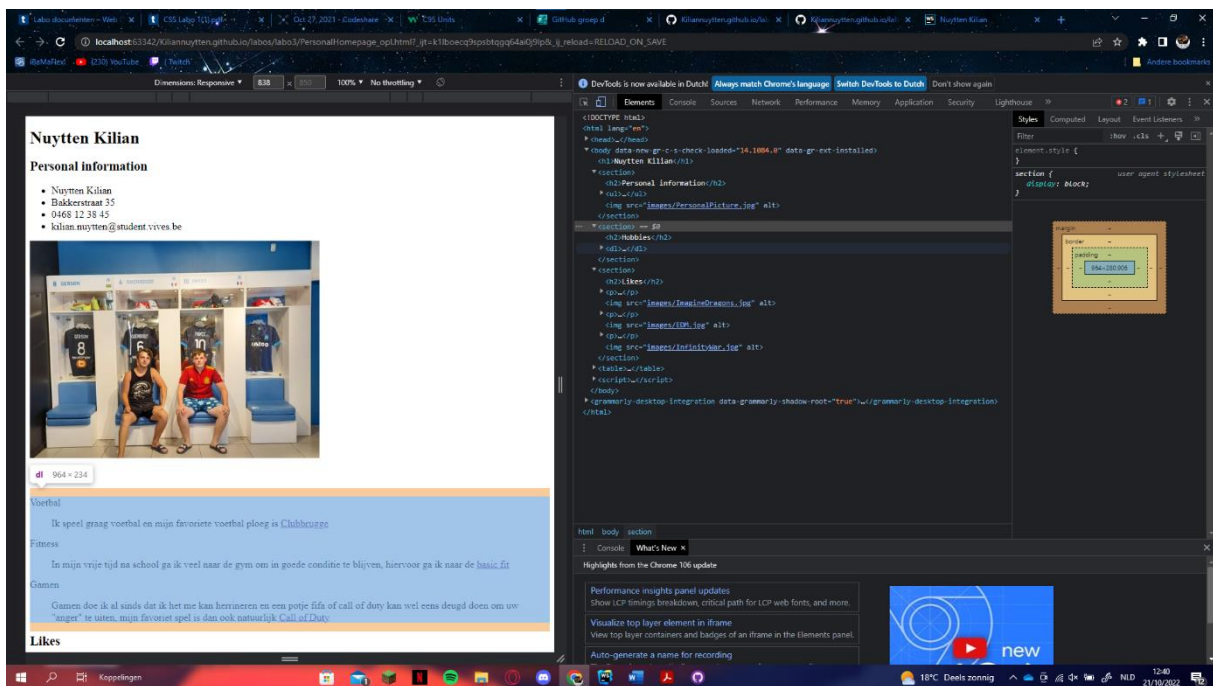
Labo documenten - Web | CSS Labo 1(1).pdf | Oct 27, 2021 - Codeshare | CSS Units | GitHub groep d | Kiliannuytten.github.io/lab | Kiliannuytten.github.io/lab | Nuytten Kilian

localhost:63342/Kiliannuytten.github.io/labos/labo3/PersonalHomepage_opl.html?_ijt=k1lboecq9psbtqgq64ai0j9lp&_ij_reload=RELOAD_ON_SAVE

iBeMaFlexi | (230) YouTube | Twitch | Andere bookmarks

Dimensions: Responsive ▾ 838 × 850 100% ▾ No throttling ▾

DevTools is now available in Dutch! Always match Chrome's language Switch DevTools to Dutch Don't show again

Elements Console Sources Network Performance Memory Application Security Lighthouse

# Nuytten Kilian

## Personal information

- Nuytten Kilian
- Bakkerstraat 35
- 0468 12 38 45
- kilian.nuytten@student.vives.be

dl 964 × 234

Voetbal

Ik speel graag voetbal en mijn favoriete voetbal ploeg is Clubbrugge

Fitness

In mijn vrije tijd na school ga ik veel naar de gym om in goede conditie te blijven, hiervoor ga ik naar de basic fit

Gamen

Gamen doe ik al sinds dat ik het me kan herrineren en een potje fifa of call of duty kan wel eens deugd doen om uw "anger" te uiten, mijn favoriet spel is dan ook natuurlijk Call of Duty

## Likes

<!DOCTYPE html>
<html lang="en">
▸<head>…</head>
▾<body data-new-gr-c-s-check-loaded="14.1084.0" data-gr-ext-installed>
<h1>Nuytten Kilian</h1>
▾<section>
<h2>Personal information</h2>
▸<ul>…</ul>
<img src="images/PersonalPicture.jpg" alt>
</section>
▾<section> == $0
<h2>Hobbies</h2>
▸<dl>…</dl>
</section>
▾<section>
<h2>Likes</h2>
▸<p>…</p>
<img src="images/ImagineDragons.jpg" alt>
▸<p>…</p>
<img src="images/EDM.jpg" alt>
▸<p>…</p>
<img src="images/InfinityWar.jpg" alt>
</section>
▸<table>…</table>
▸<script>…</script>
</body>
▸<grammarly-desktop-integration data-grammarly-shadow-root="true">…</grammarly-desktop-integration>
</html>

html body section

Styles Computed Layout Event Listeners
Filter :hov .cls +
element.style {
}
section { user agent stylesheet
display: block;
}

margin – border – padding – 964×250.906 – – –

Console What's New ×

Highlights from the Chrome 106 update

Performance insights panel updates
Show LCP timings breakdown, critical path for LCP web fonts, and more.

Visualize top layer element in iframe
View top layer containers and badges of an iframe in the Elements panel.

Auto-generate a name for recording

new

Koppelingen

18°C Deels zonnig NLD 12:40 21/10/2022